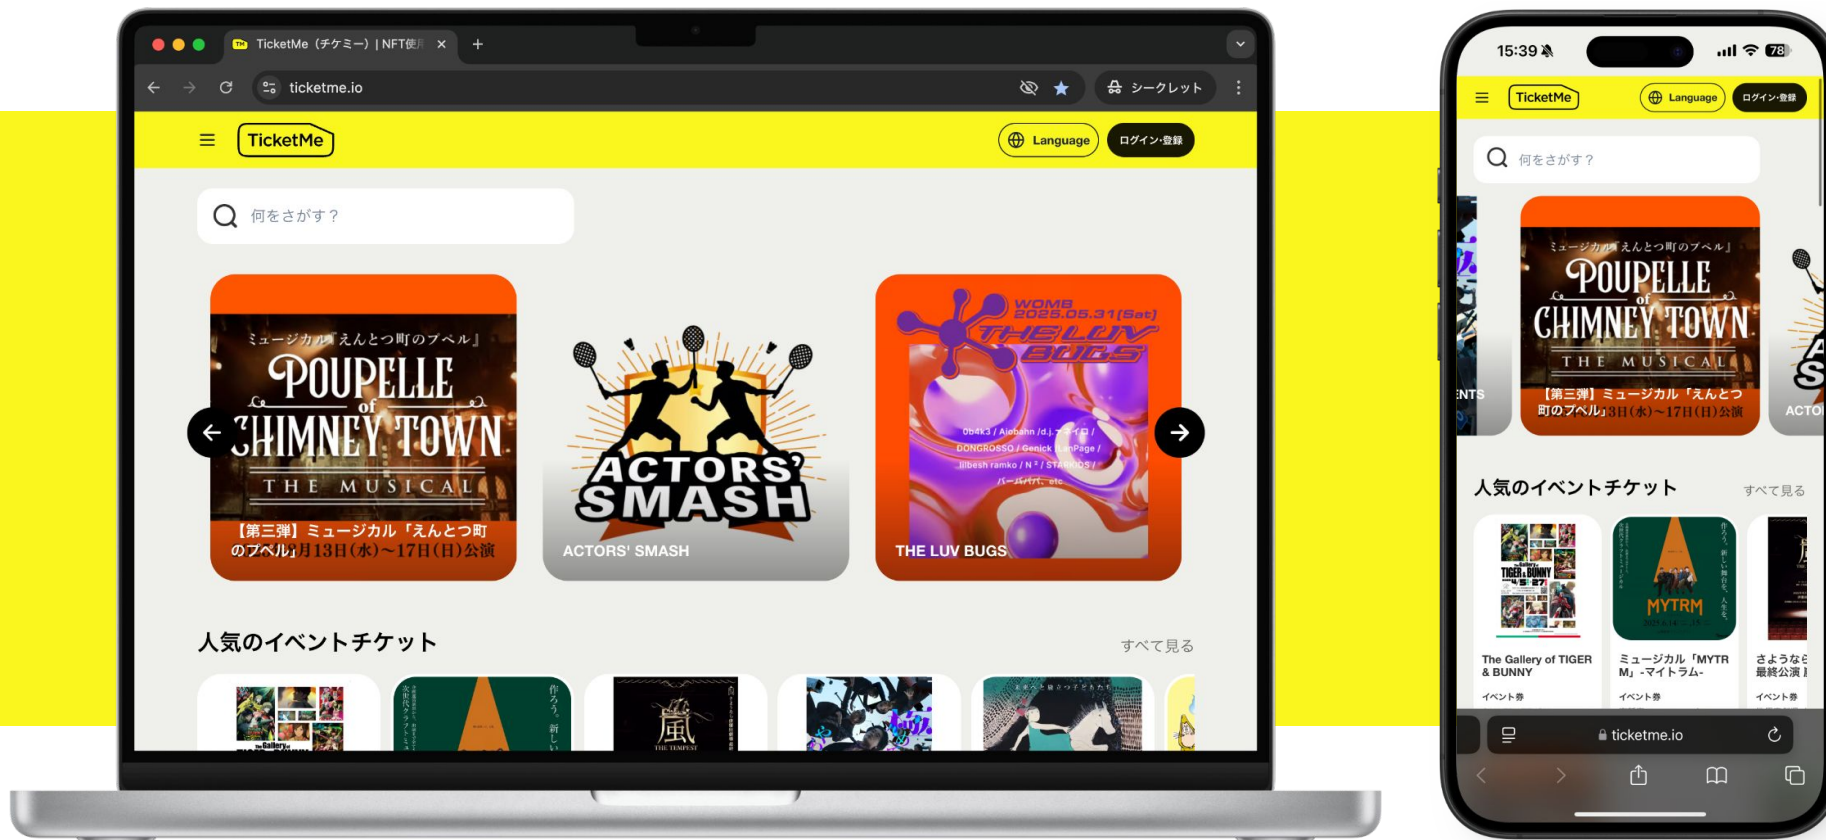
TicketMe（チケミー）| NFT使用

ticketme.io

シークレット

TicketMe

Language

ログイン·登録

何をさがす？

ミュージカル「えんとつ町のプペル」
POUPELLE of CHIMNEY TOWN
THE MUSICAL
【第三弾】ミュージカル「えんとつ町のプペル」3月13日(水)~17日(日)公演

ACTORS' SMASH
ACTORS' SMASH

WOMB 2025.05.31[Sat]
THE LUV BUGS
THE LUV BUGS

人気のイベントチケット

すべて見る

15:39

78

TicketMe

Language

ログイン·登録

何をさがす？

ミュージカル「えんとつ町のプペル」
POUPELLE of CHIMNEY TOWN
THE MUSICAL
【第三弾】ミュージカル「えんとつ町のプペル」3日(水)~17日(日)公演

人気のイベントチケット

すべて見る

The Gallery of TIGER & BUNNY
イベント券

ミュージカル「MYTRM」-マイトラム-
イベント券

さようなら最終公演
イベント券

ticketme.io